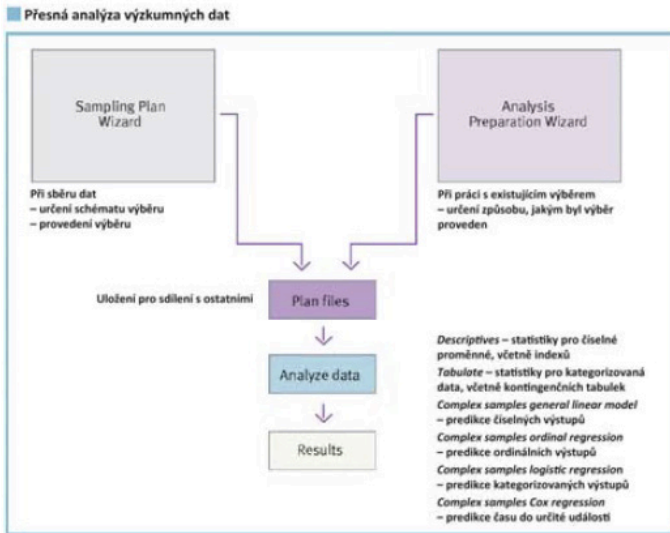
Přesná analýza výzkumných dat

Sampling Plan Wizard

Při sběru dat
– určení schématu výběru
– provedení výběru

Analysis Preparation Wizard

Při práci s existujícím výběrem
– určení způsobu, jakým byl výběr proveden

Uložení pro sdílení s ostatními

Plan files

Analyze data

Results

*Descriptives* – statistiky pro číselné proměnné, včetně indexů
*Tabulate* – statistiky pro kategorizovaná data, včetně kontingenčních tabulek
*Complex samples general linear model* – predikce číselných výstupů
*Complex samples ordinal regression* – predikce ordinálních výstupů
*Complex samples logistic regression* – predikce kategorizovaných výstupů
*Complex samples Cox regression* – predikce času do určité události